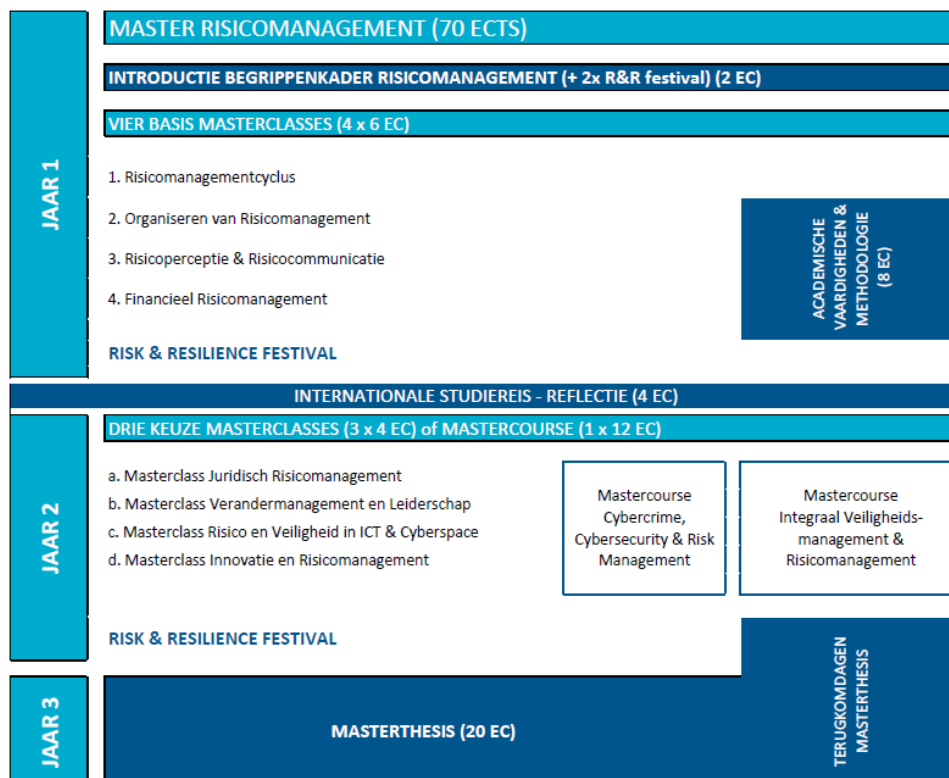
JAAR 1

MASTER RISICOMANAGEMENT (70 ECTS)

INTRODUCTIE BEGRIPPENKADER RISICOMANAGEMENT (+ 2x R&R festival) (2 EC)

VIER BASIS MASTERCLASSES (4 x 6 EC)

1. Risicomanagementcyclus

2. Organiseren van Risicomanagement

3. Risicoperceptie & Risicocommunicatie

4. Financieel Risicomanagement

ACADEMISCHE VAARDIGHEDEN & METHODOLOGIE (8 EC)

RISK & RESILIENCE FESTIVAL

INTERNATIONALE STUDIEREIS - REFLECTIE (4 EC)

JAAR 2

DRIE KEUZE MASTERCLASSES (3 x 4 EC) of MASTERCOURSE (1 x 12 EC)

a. Masterclass Juridisch Risicomanagement
b. Masterclass Verandermanagement en Leiderschap
c. Masterclass Risico en Veiligheid in ICT & Cyberspace
d. Masterclass Innovatie en Risicomanagement

Mastercourse Cybercrime, Cybersecurity & Risk Management

Mastercourse Integraal Veiligheidsmanagement & Risicomanagement

RISK & RESILIENCE FESTIVAL

TERUGKOMDAGEN MASTERTHESIS

JAAR 3

MASTERTHESIS (20 EC)